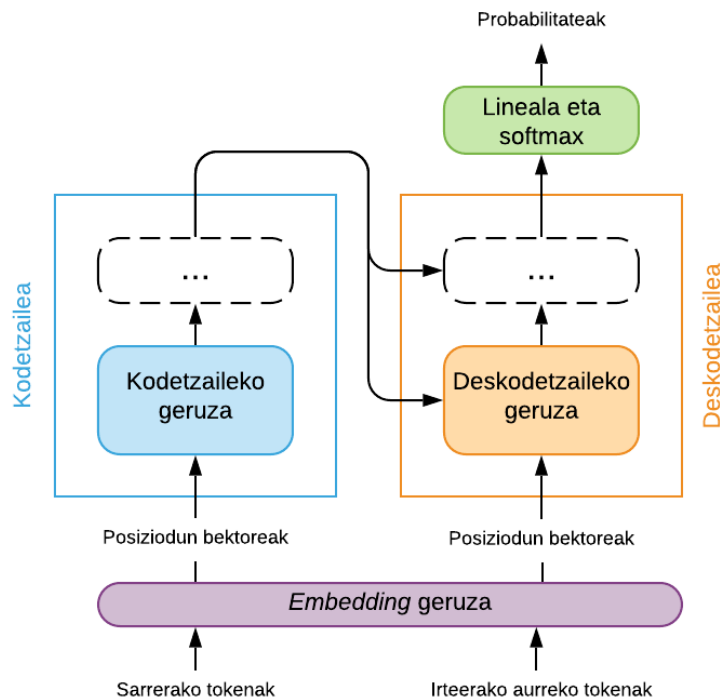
Probabilitateak

Lineala eta softmax

Kodetzailea

...

Kodetzaileko geruza

Deskodetzailea

...

Deskodetzaileko geruza

Posiziodun bektoreak

Posiziodun bektoreak

*Embedding* geruza

Sarrerako tokenak

Irteerako aurreko tokenak